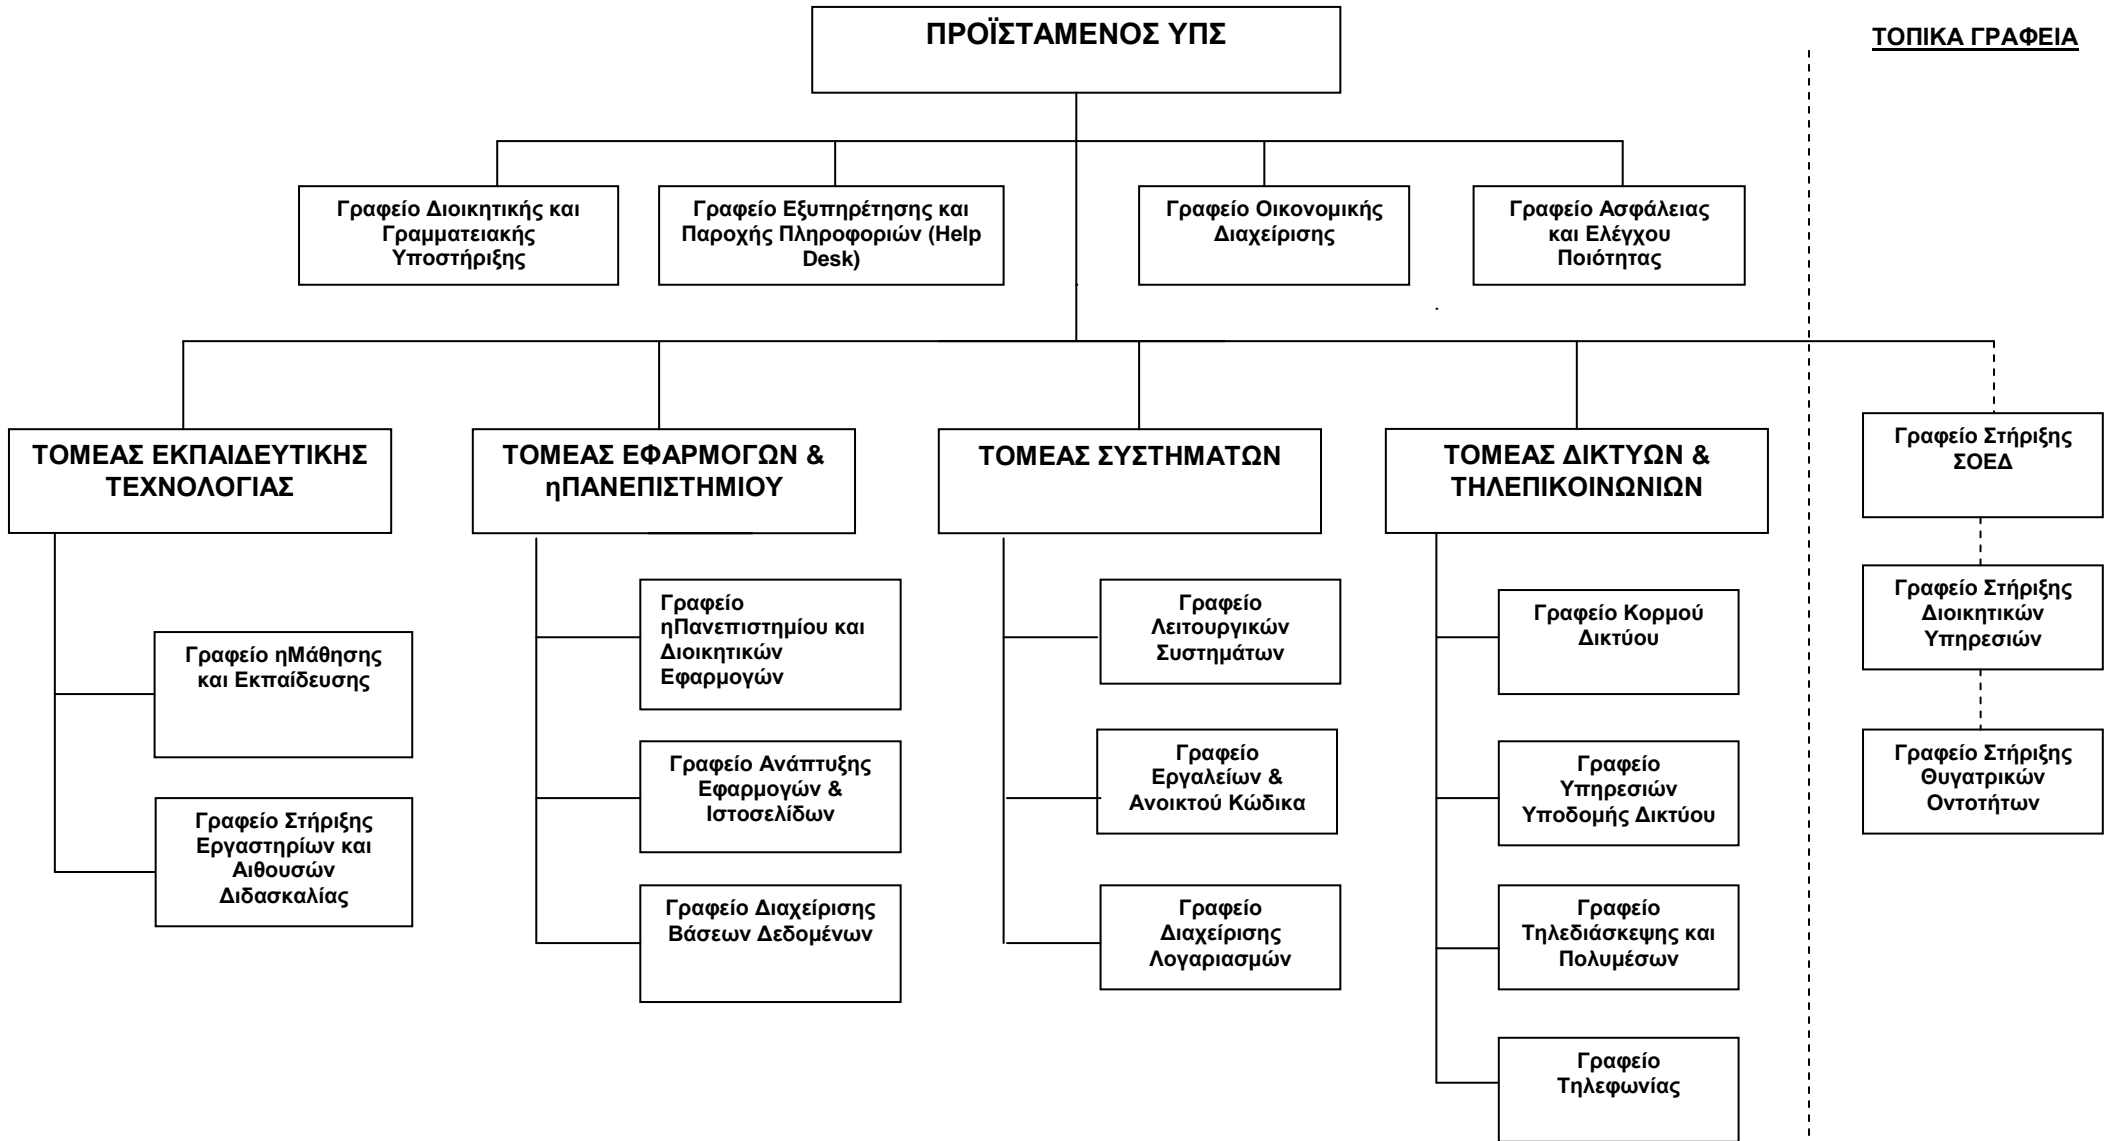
ΠΡΟΪΣΤΑΜΕΝΟΣ ΥΠΣ

ΤΟΠΙΚΑ ΓΡΑΦΕΙΑ

Γραφείο Διοικητικής και Γραμματειακής Υποστήριξης

Γραφείο Εξυπηρέτησης και Παροχής Πληροφοριών (Help Desk)

Γραφείο Οικονομικής Διαχείρισης

Γραφείο Ασφάλειας και Ελέγχου Ποιότητας

ΤΟΜΕΑΣ ΕΚΠΑΙΔΕΥΤΙΚΗΣ ΤΕΧΝΟΛΟΓΙΑΣ

Γραφείο ηΜάθησης και Εκπαίδευσης

Γραφείο Στήριξης Εργαστηρίων και Αιθουσών Διδασκαλίας

ΤΟΜΕΑΣ ΕΦΑΡΜΟΓΩΝ & ηΠΑΝΕΠΙΣΤΗΜΙΟΥ

Γραφείο ηΠανεπιστημίου και Διοικητικών Εφαρμογών

Γραφείο Ανάπτυξης Εφαρμογών & Ιστοσελίδων

Γραφείο Διαχείρισης Βάσεων Δεδομένων

ΤΟΜΕΑΣ ΣΥΣΤΗΜΑΤΩΝ

Γραφείο Λειτουργικών Συστημάτων

Γραφείο Εργαλείων & Ανοικτού Κώδικα

Γραφείο Διαχείρισης Λογαριασμών

ΤΟΜΕΑΣ ΔΙΚΤΥΩΝ & ΤΗΛΕΠΙΚΟΙΝΩΝΙΩΝ

Γραφείο Κορμού Δικτύου

Γραφείο Υπηρεσιών Υποδομής Δικτύου

Γραφείο Τηλεδιάσκεψης και Πολυμέσων

Γραφείο Τηλεφωνίας

Γραφείο Στήριξης ΣΟΕΔ

Γραφείο Στήριξης Διοικητικών Υπηρεσιών

Γραφείο Στήριξης Θυγατρικών Οντοτήτων